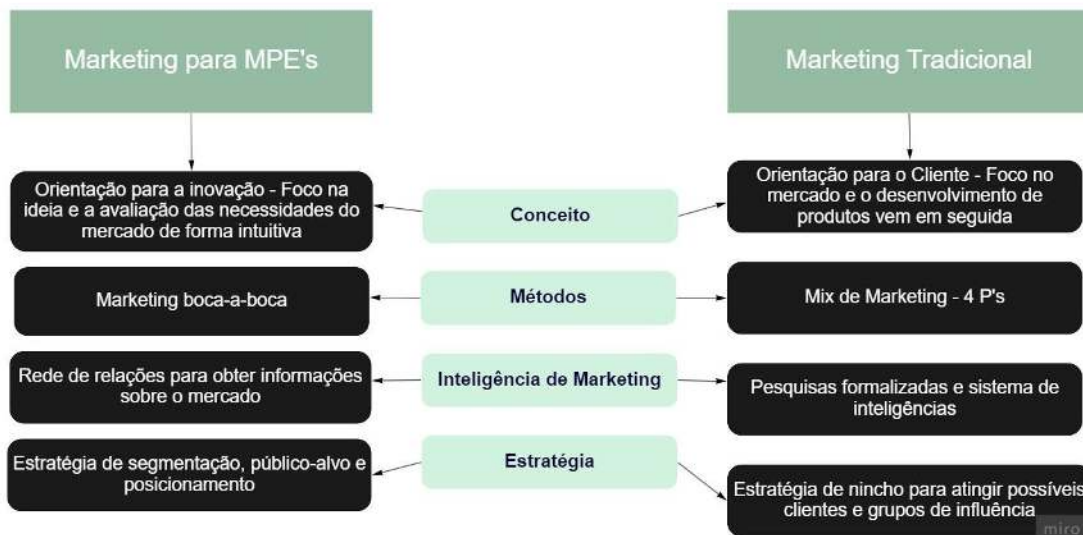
Marketing para MPE's

Marketing Tradicional

Orientação para a inovação - Foco na ideia e a avaliação das necessidades do mercado de forma intuitiva

Conceito

Orientação para o Cliente - Foco no mercado e o desenvolvimento de produtos vem em seguida

Marketing boca-a-boca

Métodos

Mix de Marketing - 4 P's

Rede de relações para obter informações sobre o mercado

Inteligência de Marketing

Pesquisas formalizadas e sistema de inteligências

Estratégia de segmentação, público-alvo e posicionamento

Estratégia

Estratégia de nincho para atingir possíveis clientes e grupos de influência

miro